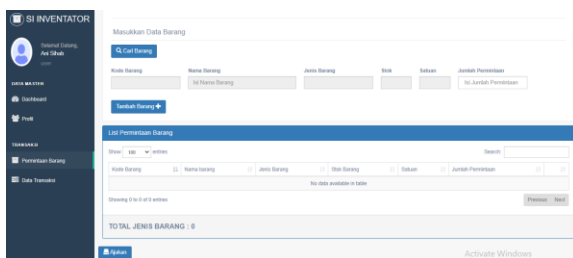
SI INVENTATOR

Selamat Datang,
Ani Sihab
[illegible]

DATA MASTER
Dashboard
Profil

TRANSAKSI
Permintaan Barang
Data Transaksi

Masukkan Data Barang

Cari Barang

Kode Barang
Nama Barang
Jenis Barang
Stok
Satuan
Jumlah Permintaan

Isi Nama Barang
Isi Jumlah Permintaan

Tambah Barang +

List Permintaan Barang

Show 100 entries
Search:

| Kode Barang | Nama barang | Jenis Barang | Stok Barang | Satuan | Jumlah Permintaan | |
|---|---|---|---|---|---|---|
| No data available in table | | | | | | |

Showing 0 to 0 of 0 entries
Previous Next

TOTAL JENIS BARANG : 0

Ajukan

Activate Windows